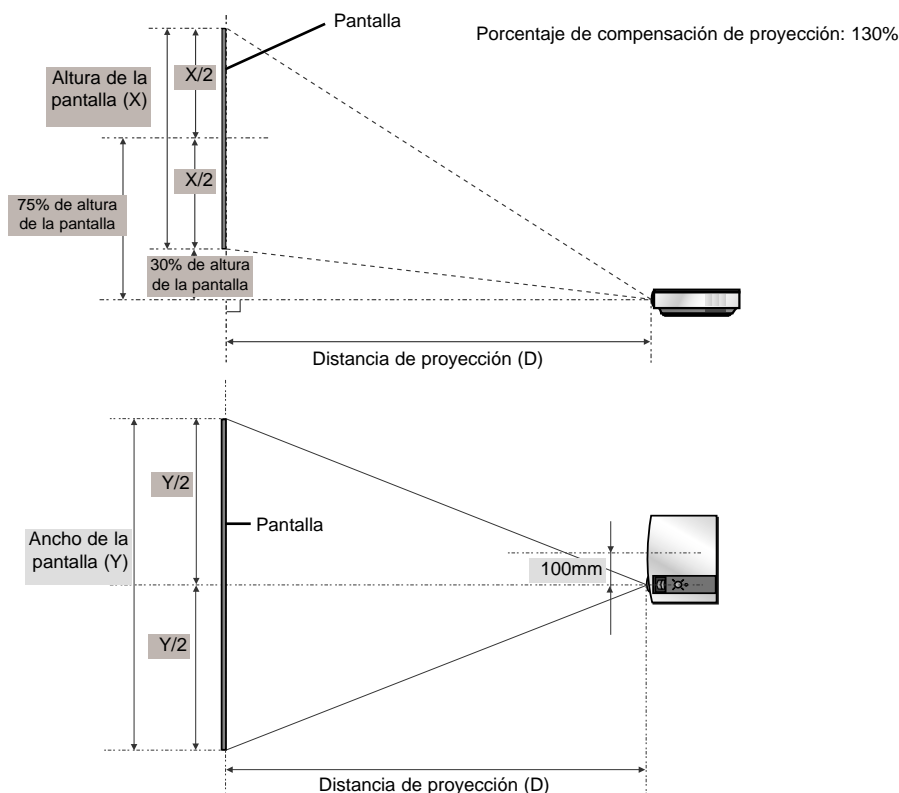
Pantalla

Porcentaje de compensación de proyección: 130%

Altura de la pantalla (X)

X/2

X/2

75% de altura de la pantalla

30% de altura de la pantalla

Distancia de proyección (D)

Y/2

Pantalla

Ancho de la pantalla (Y)

100mm

Y/2

Distancia de proyección (D)